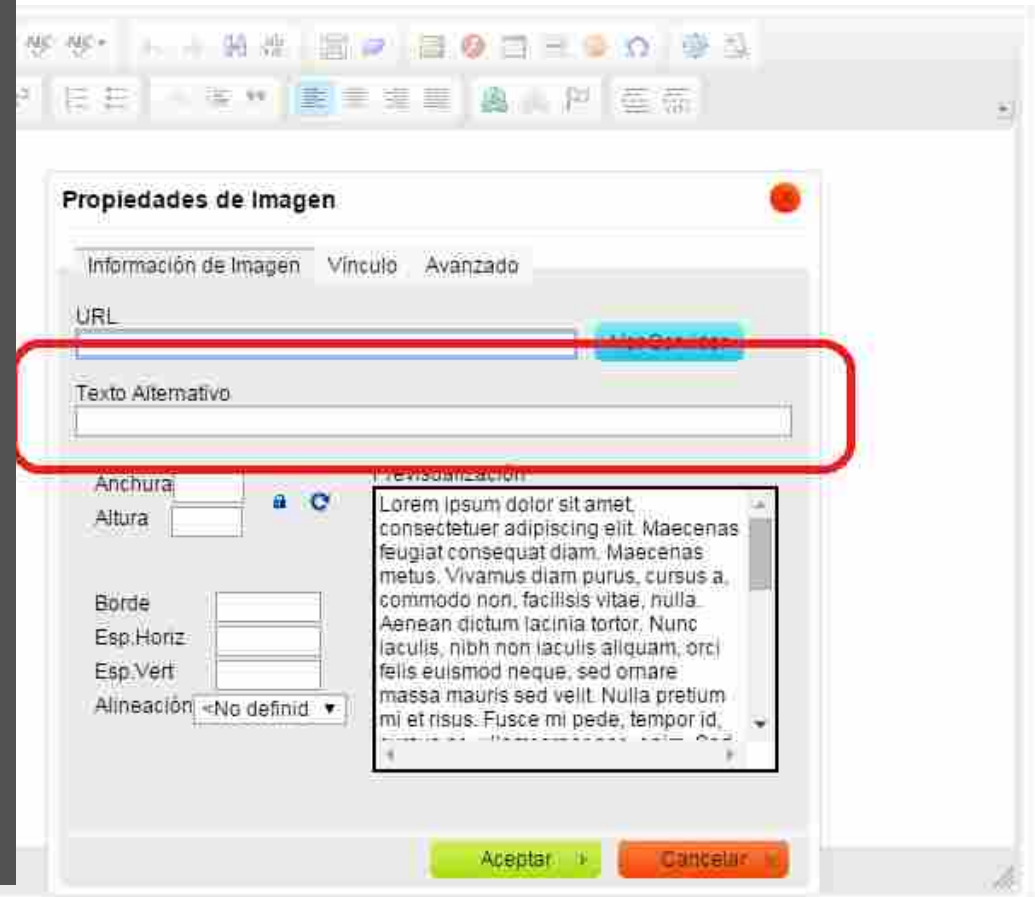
Propiedades de Imagen

Información de Imagen Vínculo Avanzado

URL

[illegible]

Texto Alternativo

Anchura

Altura

Previsualización

Lorem ipsum dolor sit amet, consectetuer adipiscing elit. Maecenas feugiat consequat diam. Maecenas metus. Vivamus diam purus, cursus a, commodo non, facilisis vitae, nulla. Aenean dictum lacinia tortor. Nunc iaculis, nibh non iaculis aliquam, orci felis euismod neque, sed ornare massa mauris sed velit. Nulla pretium mi et risus. Fusce mi pede, tempor id, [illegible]

Borde

Esp.Horiz

Esp.Vert

Alineación <No definid ▼

Aceptar

Cancelar